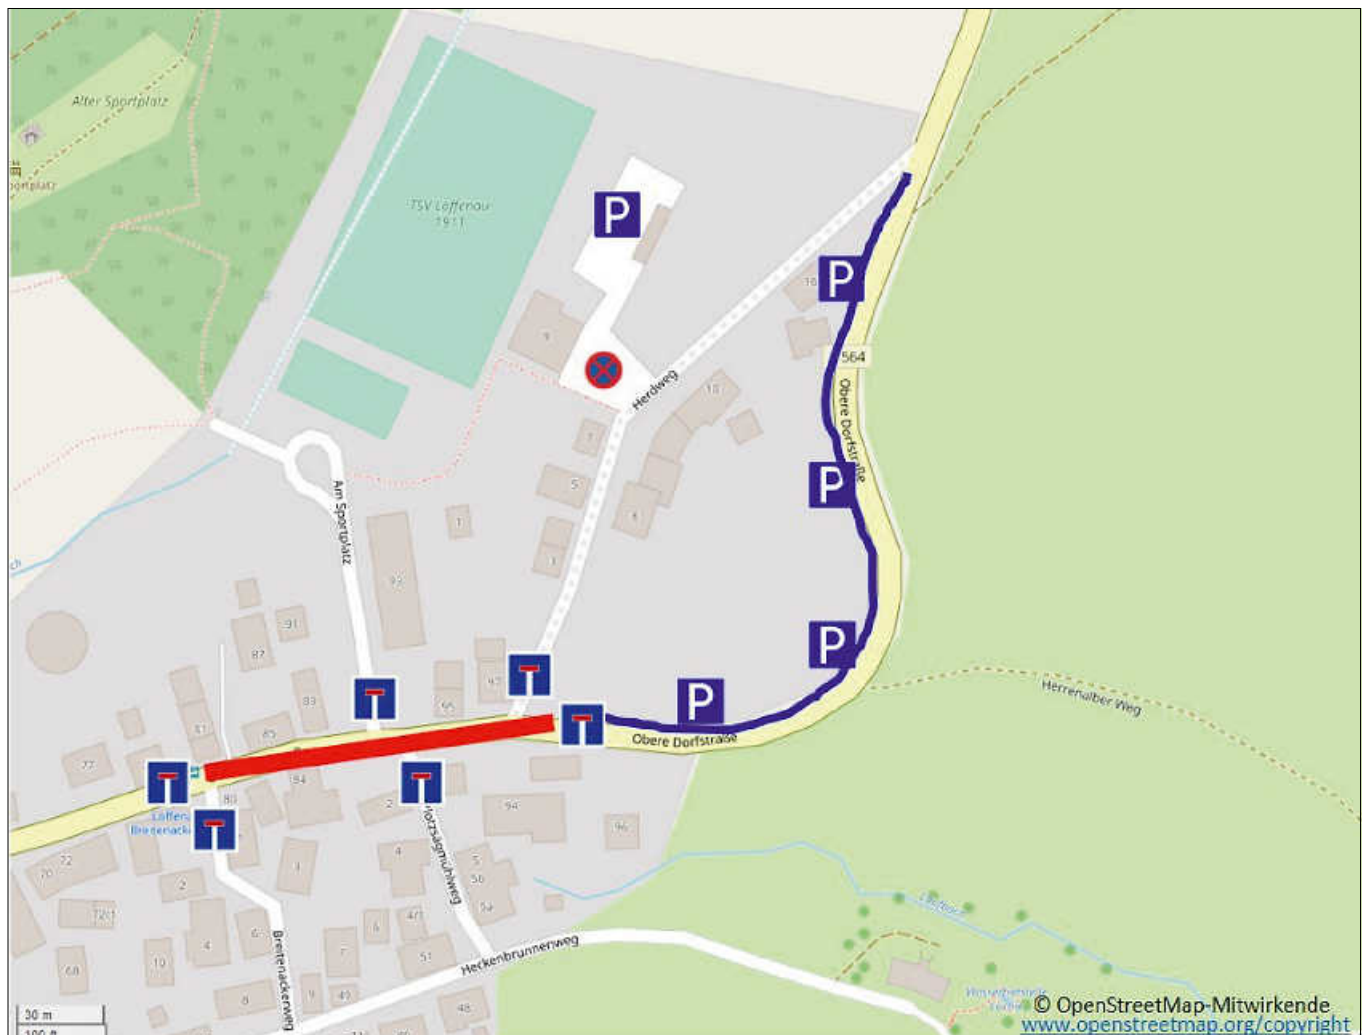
Alter Sportplatz

TSV Loffenau 1911

P

P

P

P

P

Herdweg

564

Obere Dorfstraße

Am Sportplatz

Herrenalber Weg

Obere Dorfstraße

Holzsägmühleweg

Breitenackerweg

Heckenbrunnenweg

Loffenau Breitenacker

10
18
9
1
5
4
1
3
93
91
87
83
81
85
95
97
77
84
80
2
94
96
4
5
56
54
72
70
2
72
4
6
10
68
7
47
51
8
9
49
48
3

30 m
100 ft

© OpenStreetMap-Mitwirkende
www.openstreetmap.org/copyright